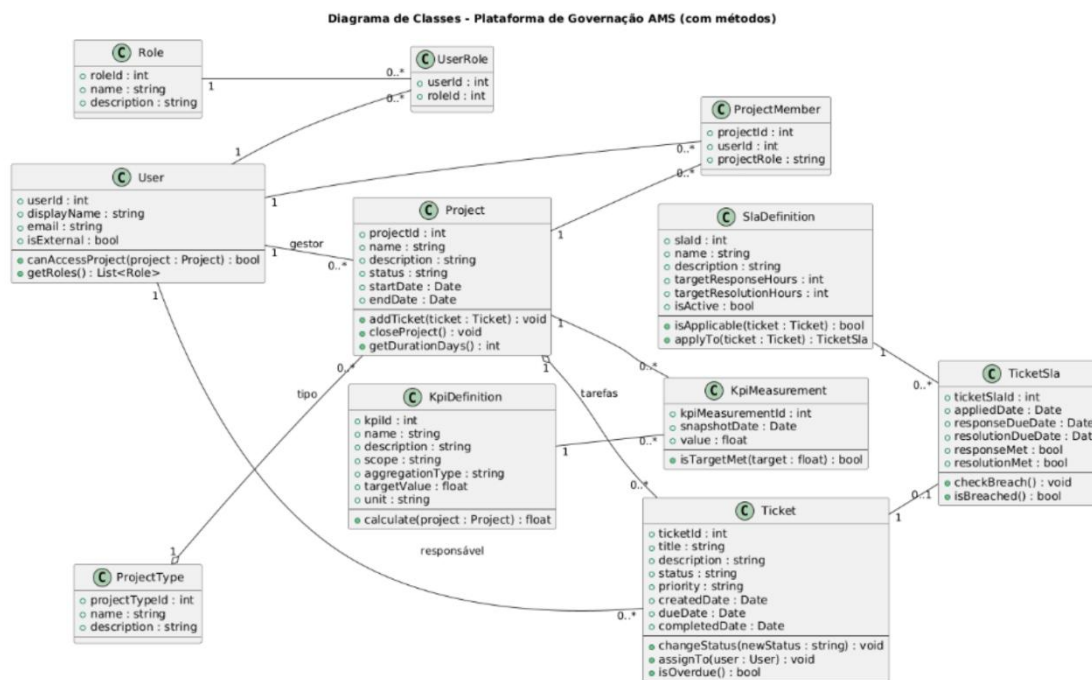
Diagrama de Classes - Plataforma de Governação AMS (com métodos)

C Role
roleId : int
name : string
description : string

C UserRole
userId : int
roleId : int

C ProjectMember
projectId : int
userId : int
projectRole : string

C User
userId : int
displayName : string
email : string
isExternal : bool
canAccessProject(project : Project) : bool
getRoles() : List<Role>

C Project
projectId : int
name : string
description : string
status : string
startDate : Date
endDate : Date
addTicket(ticket : Ticket) : void
closeProject() : void
getDurationDays() : int

C SlaDefinition
slaId : int
name : string
description : string
targetResponseHours : int
targetResolutionHours : int
isActive : bool
isApplicable(ticket : Ticket) : bool
applyTo(ticket : Ticket) : TicketSla

C TicketSla
ticketSlaId : int
appliedDate : Date
responseDueDate : Date
resolutionDueDate : Dat
responseMet : bool
resolutionMet : bool
checkBreach() : void
isBreached() : bool

C KpiDefinition
kpiId : int
name : string
description : string
scope : string
aggregationType : string
targetValue : float
unit : string
calculate(project : Project) : float

C KpiMeasurement
kpiMeasurementId : int
snapshotDate : Date
value : float
isTargetMet(target : float) : bool

C Ticket
ticketId : int
title : string
description : string
status : string
priority : string
createdDate : Date
dueDate : Date
completedDate : Date
changeStatus(newStatus : string) : void
assignTo(user : User) : void
isOverdue() : bool

C ProjectType
projectTypeId : int
name : string
description : string

1 0..* 1 0..* 0..* 1 0..* 1 gestor 0..* 1 1 0..* 1 0..* tipo 0..* 1 tarefas 1 0..* 0..* 0..1 1 responsável 1 0..*